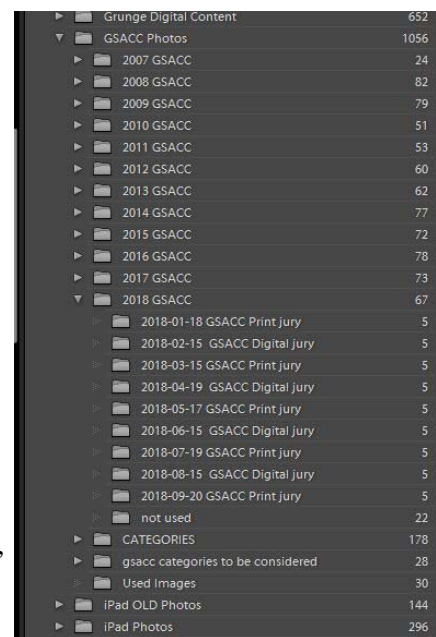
Grunge Digital Content 652
GSACC Photos 1056
2007 GSACC 24
2008 GSACC 82
2009 GSACC 79
2010 GSACC 51
2011 GSACC 53
2012 GSACC 60
2013 GSACC 62
2014 GSACC 77
2015 GSACC 72
2016 GSACC 78
2017 GSACC 73
2018 GSACC 67
2018-01-18 GSACC Print jury 5
2018-02-15 GSACC Digital jury 5
2018-03-15 GSACC Print jury 5
2018-04-19 GSACC Digital jury 5
2018-05-17 GSACC Print jury 5
2018-06-15 GSACC Digital jury 5
2018-07-19 GSACC Print jury 5
2018-08-15 GSACC Digital jury 5
2018-09-20 GSACC Print jury 5
not used 22
CATEGORIES 178
gsacc categories to be considered 28
Used Images 30
iPad OLD Photos 144
iPad Photos 296